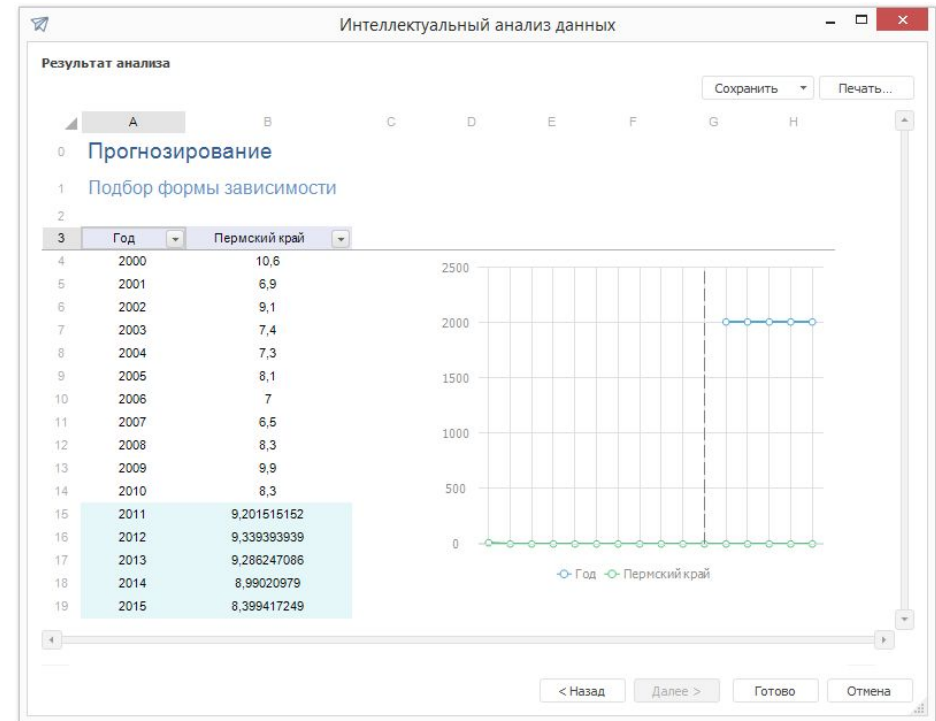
Интеллектуальный анализ данных

Результат анализа

Сохранить ▾ Печать...

| | A | B | C | D | E | F | G | H |
|---|---|---|---|---|---|---|---|---|
| 0 | Прогнозирование | | | | | | | |
| 1 | Подбор формы зависимости | | | | | | | |
| 2 | | | | | | | | |
| 3 | Год | Пермский край | | | | | | |
| 4 | 2000 | 10,6 | | | | | | |
| 5 | 2001 | 6,9 | | | | | | |
| 6 | 2002 | 9,1 | | | | | | |
| 7 | 2003 | 7,4 | | | | | | |
| 8 | 2004 | 7,3 | | | | | | |
| 9 | 2005 | 8,1 | | | | | | |
| 10 | 2006 | 7 | | | | | | |
| 11 | 2007 | 6,5 | | | | | | |
| 12 | 2008 | 8,3 | | | | | | |
| 13 | 2009 | 9,9 | | | | | | |
| 14 | 2010 | 8,3 | | | | | | |
| 15 | 2011 | 9,201515152 | | | | | | |
| 16 | 2012 | 9,339393939 | | | | | | |
| 17 | 2013 | 9,286247086 | | | | | | |
| 18 | 2014 | 8,99020979 | | | | | | |
| 19 | 2015 | 8,399417249 | | | | | | |

2500
2000
1500
1000
500
0

Год Пермский край

< Назад Далее > Готово Отмена